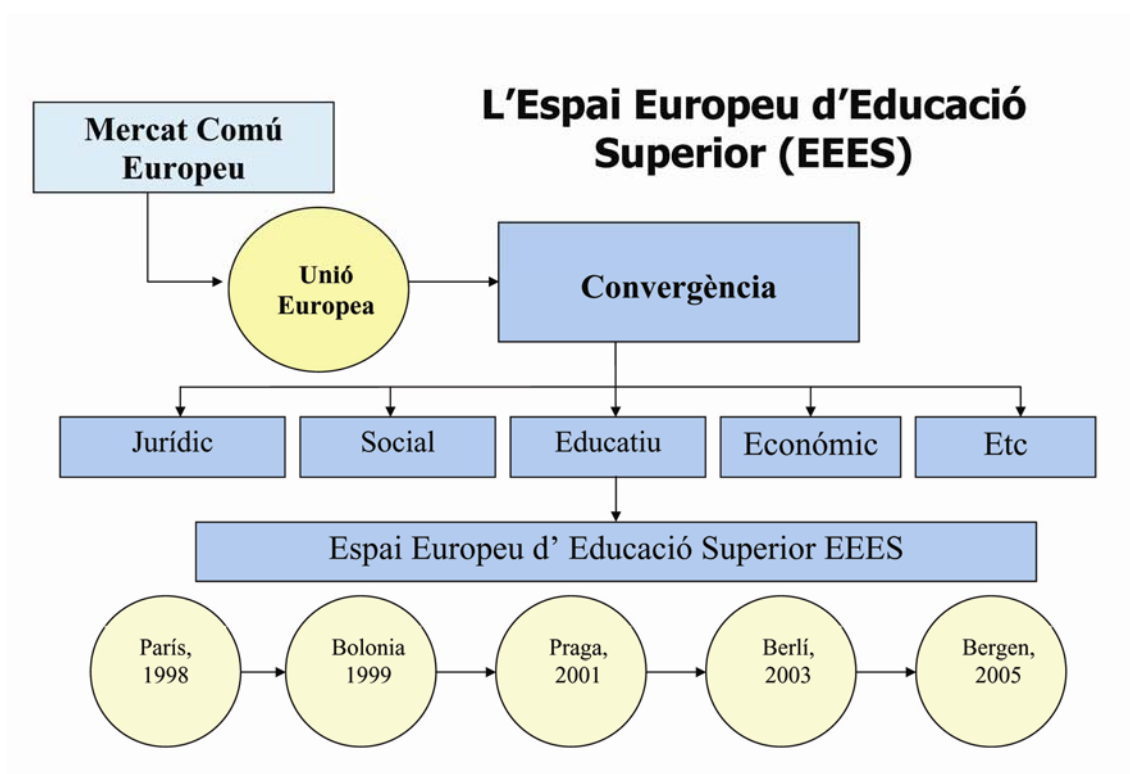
L’Espai Europeu d’Educació Superior (EEES)

Mercat Comú Europeu

Unió Europea

Convergència

Jurídic

Social

Educatiu

Económic

Etc

Espai Europeu d’ Educació Superior EEES

París, 1998

Bolonia 1999

Praga, 2001

Berlí, 2003

Bergen, 2005